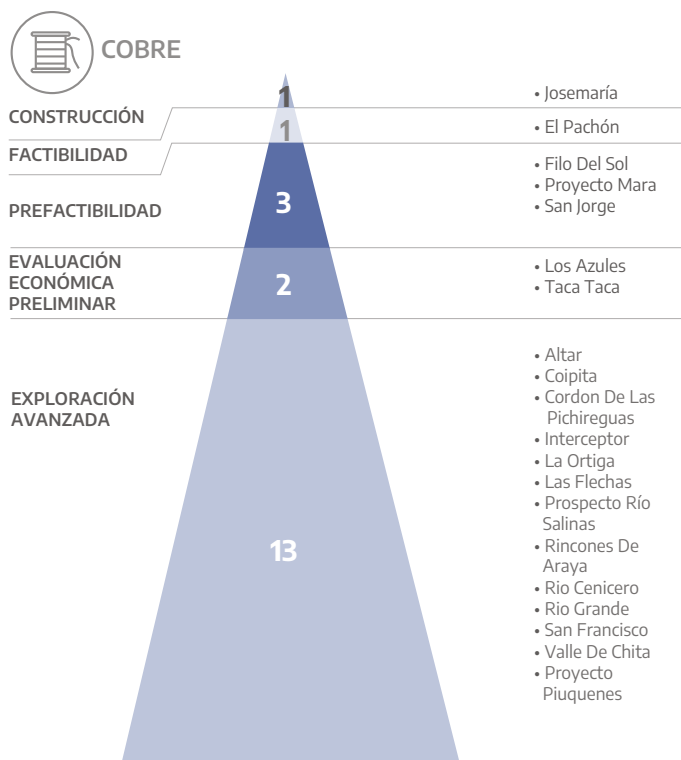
COBRE

CONSTRUCCIÓN
1
• Josemaría

FACTIBILIDAD
1
• El Pachón

PREFACTIBILIDAD
3
• Filo Del Sol
• Proyecto Mara
• San Jorge

EVALUACIÓN ECONÓMICA PRELIMINAR
2
• Los Azules
• Taca Taca

EXPLORACIÓN AVANZADA
13
• Altar
• Coipita
• Cordon De Las Pichireguas
• Interceptor
• La Ortiga
• Las Flechas
• Prospecto Río Salinas
• Rincones De Araya
• Rio Cenicero
• Rio Grande
• San Francisco
• Valle De Chita
• Proyecto Piuquenes